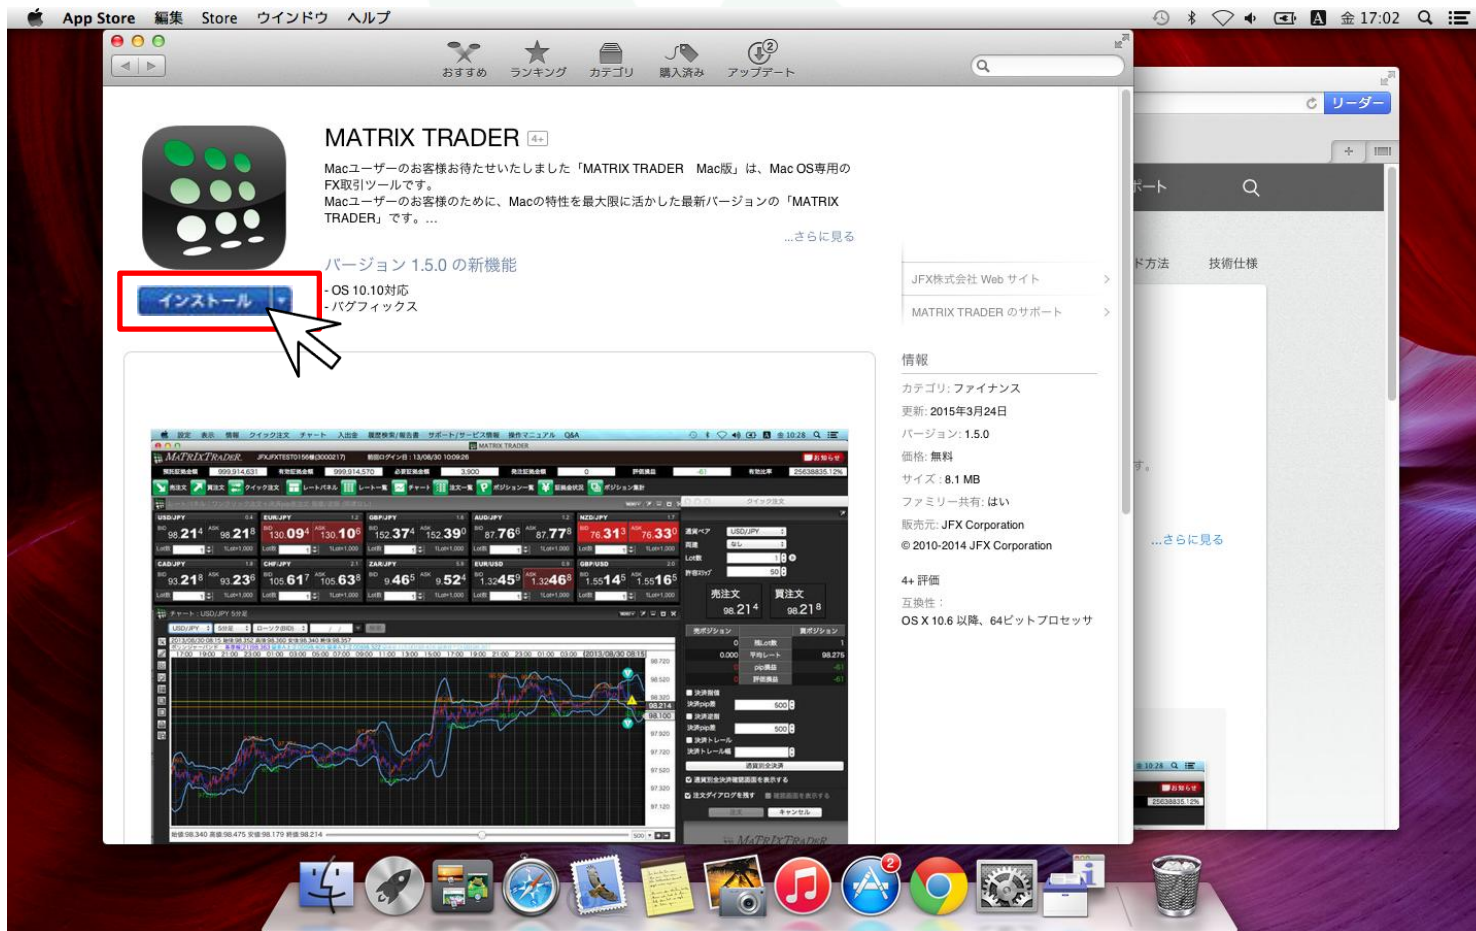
App Store 編集 Store ウインドウ ヘルプ 金 17:02

おすすめ ランキング カテゴリ 購入済み アップデート

リーダー

MATRIX TRADER 4+

Macユーザーのお客様お待たせいたしました「MATRIX TRADER Mac版」は、Mac OS専用のFX取引ツールです。
Macユーザーのお客様のために、Macの特性を最大限に活かした最新バージョンの「MATRIX TRADER」です。...

...さらに見る

バージョン 1.5.0 の新機能

インストール

- OS 10.10対応
- バグフィックス

JFX株式会社 Web サイト
MATRIX TRADER のサポート

情報
カテゴリ: ファイナンス
更新: 2015年3月24日
バージョン: 1.5.0
価格: 無料
サイズ: 8.1 MB
ファミリー共有: はい
販売元: JFX Corporation
© 2010-2014 JFX Corporation

4+ 評価

互換性:
OS X 10.6 以降、64ビットプロセッサ

ポート
ド方法 技術仕様
...さらに見る

USD/JPY 98.214 98.218
EUR/JPY 130.094 130.106
GBP/JPY 152.374 152.390
AUD/JPY 87.768 87.778
NZD/JPY 76.313 76.330
CAD/JPY 93.218 93.239
CHF/JPY 105.617 105.638
ZAR/JPY 9.465 9.524
EUR/USD 1.32459 1.32469
GBP/USD 1.55145 1.55165
売注文 98.214 買注文 98.218
MATRIX TRADER
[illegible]